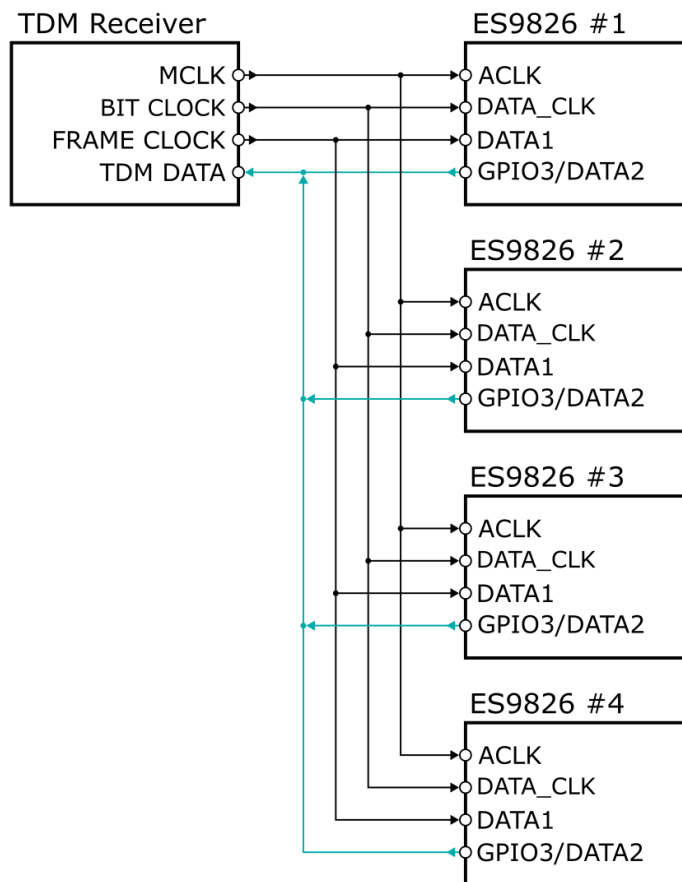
TDM Receiver
MCLK
BIT CLOCK
FRAME CLOCK
TDM DATA

ES9826 #1
ACLK
DATA_CLK
DATA1
GPIO3/DATA2

ES9826 #2
ACLK
DATA_CLK
DATA1
GPIO3/DATA2

ES9826 #3
ACLK
DATA_CLK
DATA1
GPIO3/DATA2

ES9826 #4
ACLK
DATA_CLK
DATA1
GPIO3/DATA2